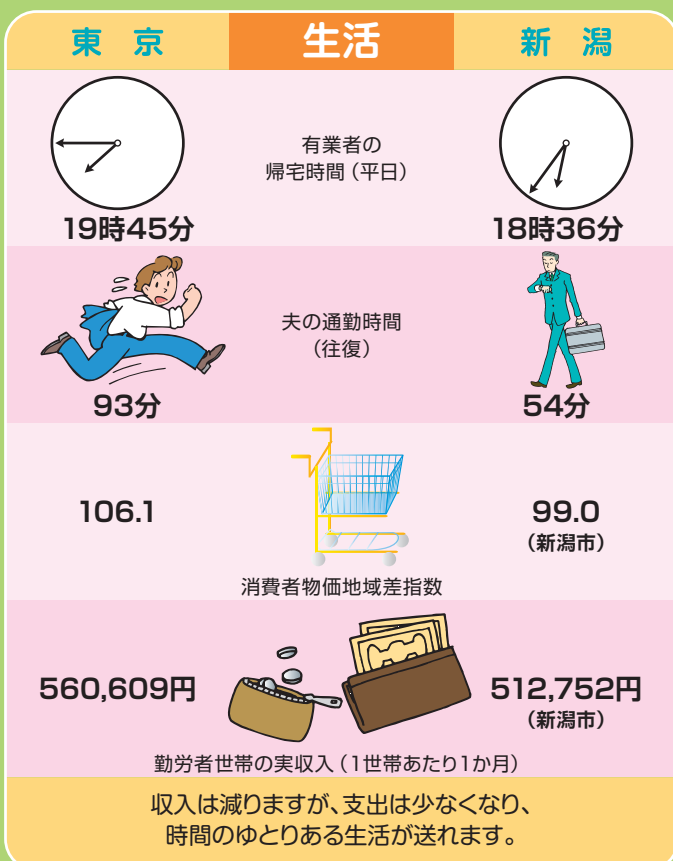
東　京

生活

新　潟

有業者の帰宅時間（平日）

19時45分

18時36分

夫の通勤時間（往復）

93分

54分

106.1

99.0
（新潟市）

消費者物価地域差指数

560,609円

512,752円
（新潟市）

勤労者世帯の実収入（1世帯あたり1か月）

収入は減りますが、支出は少なくなり、
時間のゆとりある生活が送れます。